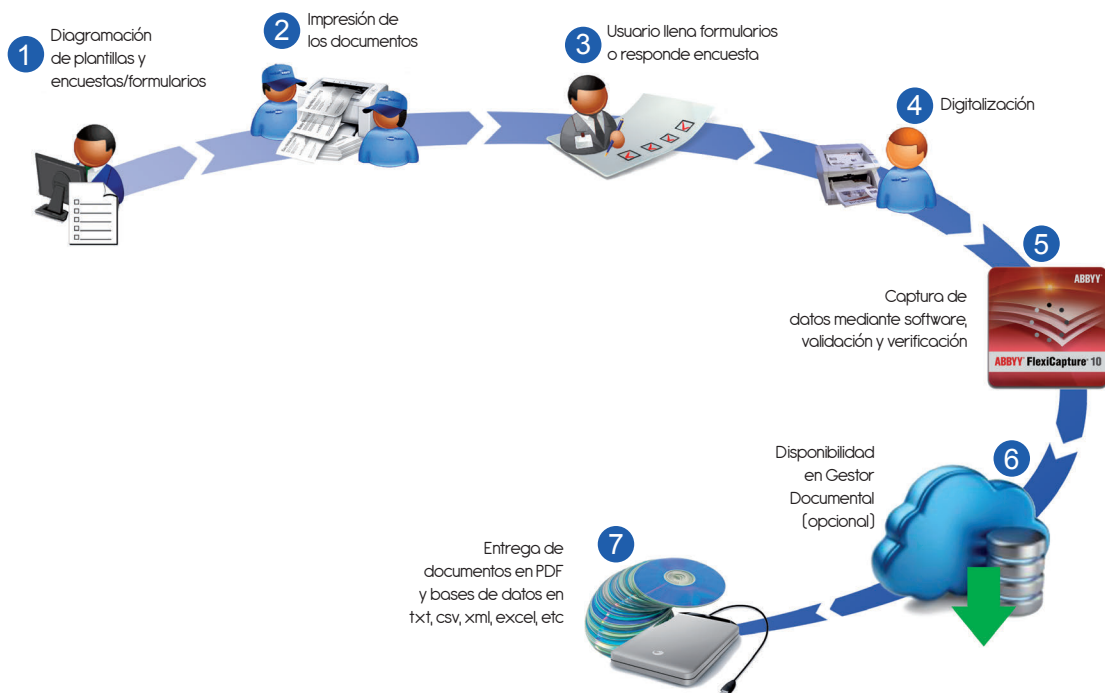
1 Diagramación de plantillas y encuestas/formularios

2 Impresión de los documentos

3 Usuario llena formularios o responde encuesta

4 Digitalización

5 Captura de datos mediante software, validación y verificación

ABBYY

ABBYY FlexiCapture 10

6 Disponibilidad en Gestor Documental (opcional)

7 Entrega de documentos en PDF y bases de datos en txt, csv, xml, excel, etc